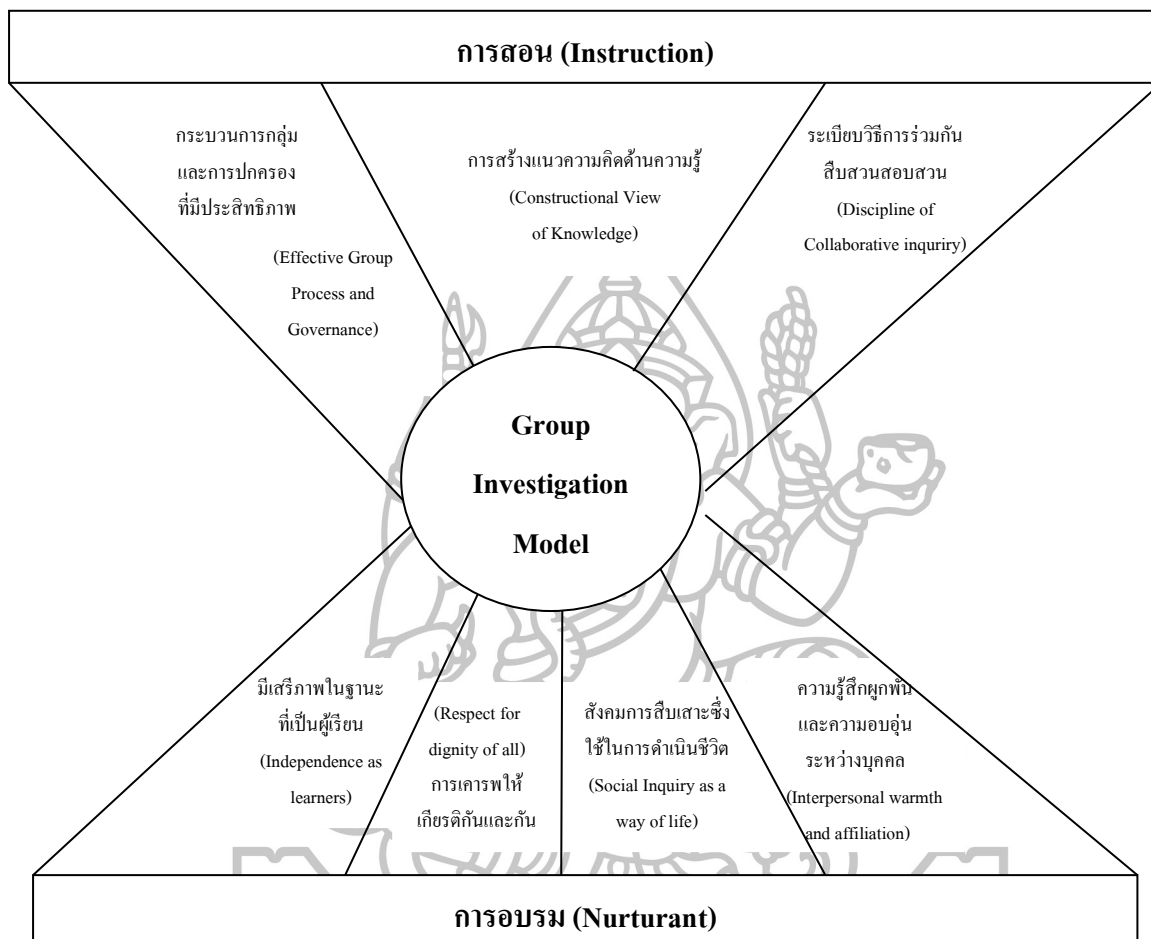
การสอน (Instruction)

กระบวนการกลุ่ม และการปกครอง ที่มีประสิทธิภาพ

(Effective Group Process and Governance)

การสร้างแนวความคิดด้านความรู้ (Constructional View of Knowledge)

ระเบียบวิธีการร่วมกัน สืบสวนสอบสวน (Discipline of Collaborative inqurir​y)

Group Investigation Model

มีเสรีภาพในฐานะ ที่เป็นผู้เรียน (Independence as learners)

(Respect for dignity of all) การเคารพให้เกียรติกันและกัน

สังคมการสืบเสาะซึ่งใช้ในการดำเนินชีวิต (Social Inquiry as a way of life)

ความรู้สึกผูกพัน และความอบอุ่น ระหว่างบุคคล (Interpersonal warmth and affiliation)

การอบรม (Nurturant)